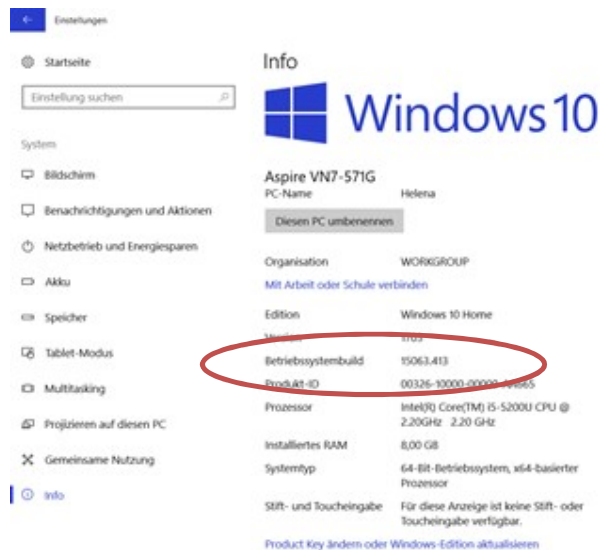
Einstellungen

Startseite

Einstellung suchen

System

Bildschirm

Benachrichtigungen und Aktionen

Netzbetrieb und Energiesparen

Akku

Speicher

Tablet-Modus

Multitasking

Projizieren auf diesen PC

Gemeinsame Nutzung

Info

Info

Windows 10

Aspire VN7-571G

PC-Name Helena

Diesen PC umbenennen

Organisation WORKGROUP

Mit Arbeit oder Schule verbinden

Edition Windows 10 Home

Version 1703

Betriebssystembuild 15063.413

Produkt-ID 00326-10000-00000-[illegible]865

Prozessor Intel(R) Core(TM) i5-5200U CPU @ 2.20GHz 2.20 GHz

Installiertes RAM 8,00 GB

Systemtyp 64-Bit-Betriebssystem, x64-basierter Prozessor

Stift- und Toucheingabe Für diese Anzeige ist keine Stift- oder Toucheingabe verfügbar.

Product Key ändern oder Windows-Edition aktualisieren